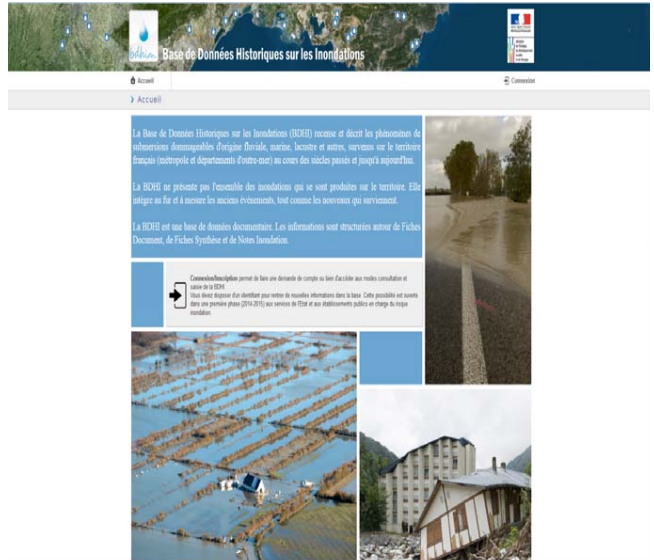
BDHI

Base de Données Historiques sur les Inondations

Accueil

Connexion

› Accueil

La Base de Données Historiques sur les Inondations (BDHI) recense et décrit les phénomènes de submersions dommageables d'origine fluviale, marine, lacustre et autres, survenus sur le territoire français (métropole et départements d'outre-mer) au cours des siècles passés et jusqu'à aujourd'hui.

La BDHI ne présente pas l'ensemble des inondations qui se sont produites sur le territoire. Elle intègre au fur et à mesure les anciens événements, tout comme les nouveaux qui surviennent.

La BDHI est une base de données documentaire. Les informations sont structurées autour de Fiches Document, de Fiches Synthèse et de Notes Inondation.

Connexion/Inscription permet de faire une demande de compte ou bien d'accéder aux modes consultation et saisie de la BDHI.
Vous devez disposer d'un identifiant pour entrer de nouvelles informations dans la base. Cette possibilité est ouverte dans une première phase (2014-2015) aux services de l'Etat et aux établissements publics en charge du risque inondation.